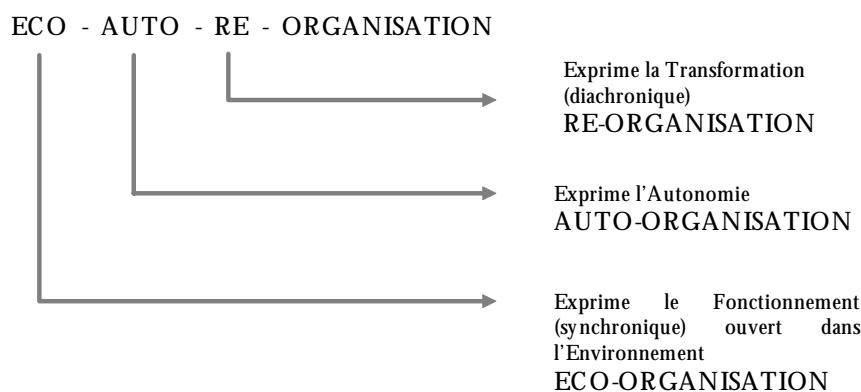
ECO - AUTO - RE - ORGANISATION

Exprime la Transformation (diachronique)
RE-ORGANISATION

Exprime l'Autonomie
AUTO-ORGANISATION

Exprime le Fonctionnement (synchronique) ouvert dans l'Environnement
ECO-ORGANISATION